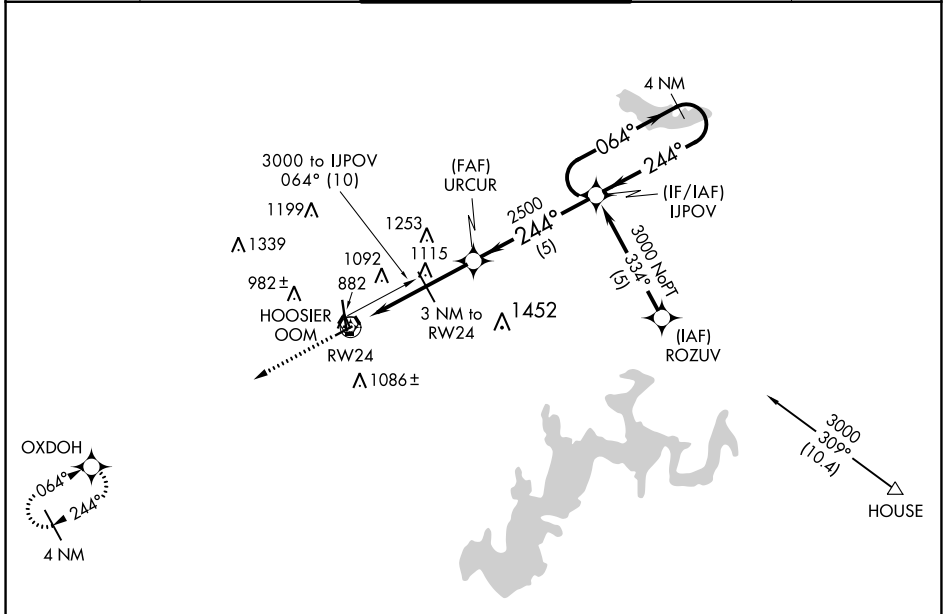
4 NM
064°
244°
(IF/IAF)
IJPOV
3000 to IJPOV
064° (10)
(FAF)
URCUR
2500
244°
(5)
3000 NoPT
334°
(5)
1199
1253
1339
1092
1115
982±
882
HOOSIER
OOM
RW24
3 NM to
RW24
1452
(IAF)
ROZUV
1086±
3000
309°
(10.4)
HOUSE
OXDOH
064°
244°
4 NM